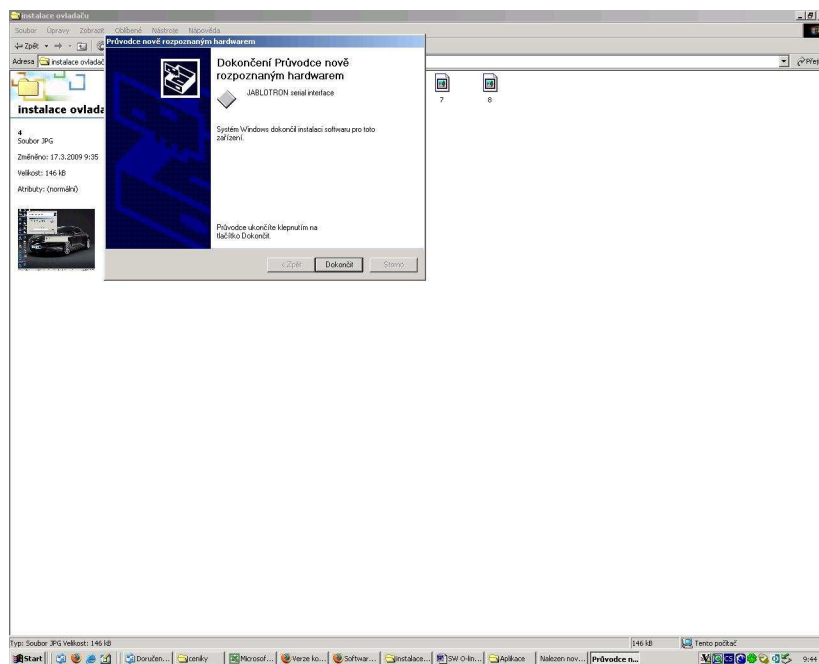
instalace ovladačů

Soubor Úpravy Zobrazit Oblíbené Nástroje Nápověda

Zpět

Adresa instalace ovladačů

Přejít

instalace ovlada

4
Soubor JPG

Změněno: 17.3.2009 9:35

Velikost: 146 kB

Atributy: (normální)

7

8

Průvodce nově rozpoznaným hardwarem

Dokončení Průvodce nově rozpoznaným hardwarem

JABLOTRON serial interface

Systém Windows dokončil instalaci softwaru pro toto zařízení.

Průvodce ukončíte klepnutím na tlačítko Dokončit.

< Zpět

Dokončit

Storno

Typ: Soubor JPG Velikost: 146 kB

146 kB

Tento počítač

Start

Doručen...

ceníky

Microsof...

Verze ko...

Softwar...

instalace...

SW O-lin...

Aplikace

Nalezen nov...

Průvodce n...

9:44